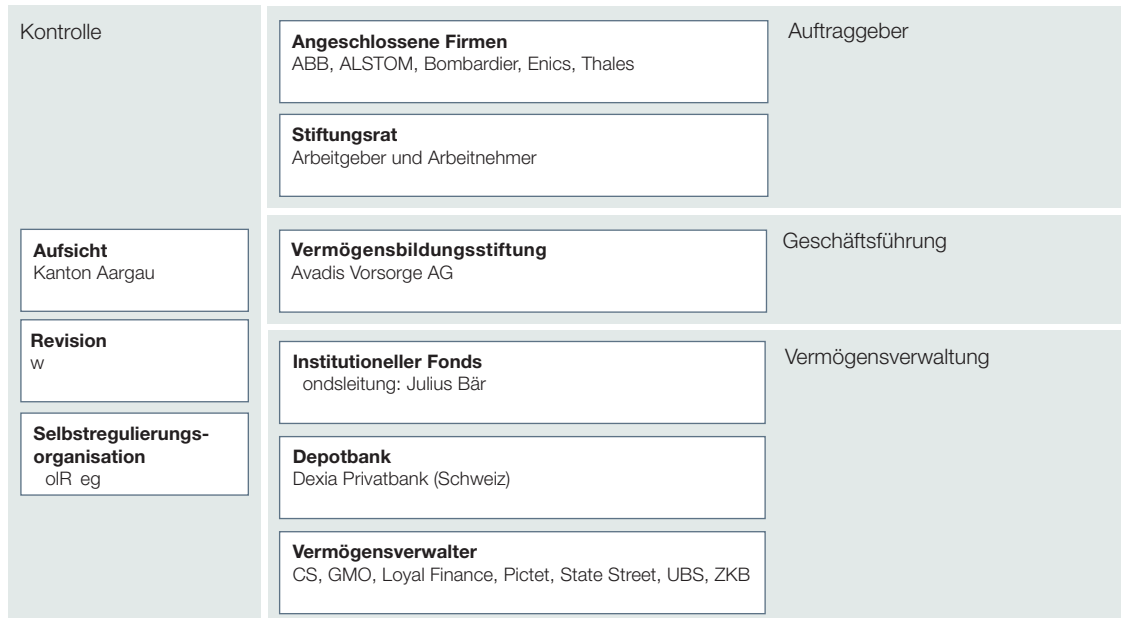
Kontrolle

Angeschlossene Firmen
ABB, ALSTOM, Bombardier, Enics, Thales

Auftraggeber

Stiftungsrat
Arbeitgeber und Arbeitnehmer

Aufsicht
Kanton Aargau

Vermögensbildungsstiftung
Avadis Vorsorge AG

Geschäftsführung

Revision
w

Institutioneller Fonds
ondsleitung: Julius Bär

Vermögensverwaltung

Selbstregulierungsorganisation
olR eg

Depotbank
Dexia Privatbank (Schweiz)

Vermögensverwalter
CS, GMO, Loyal Finance, Pictet, State Street, UBS, ZKB